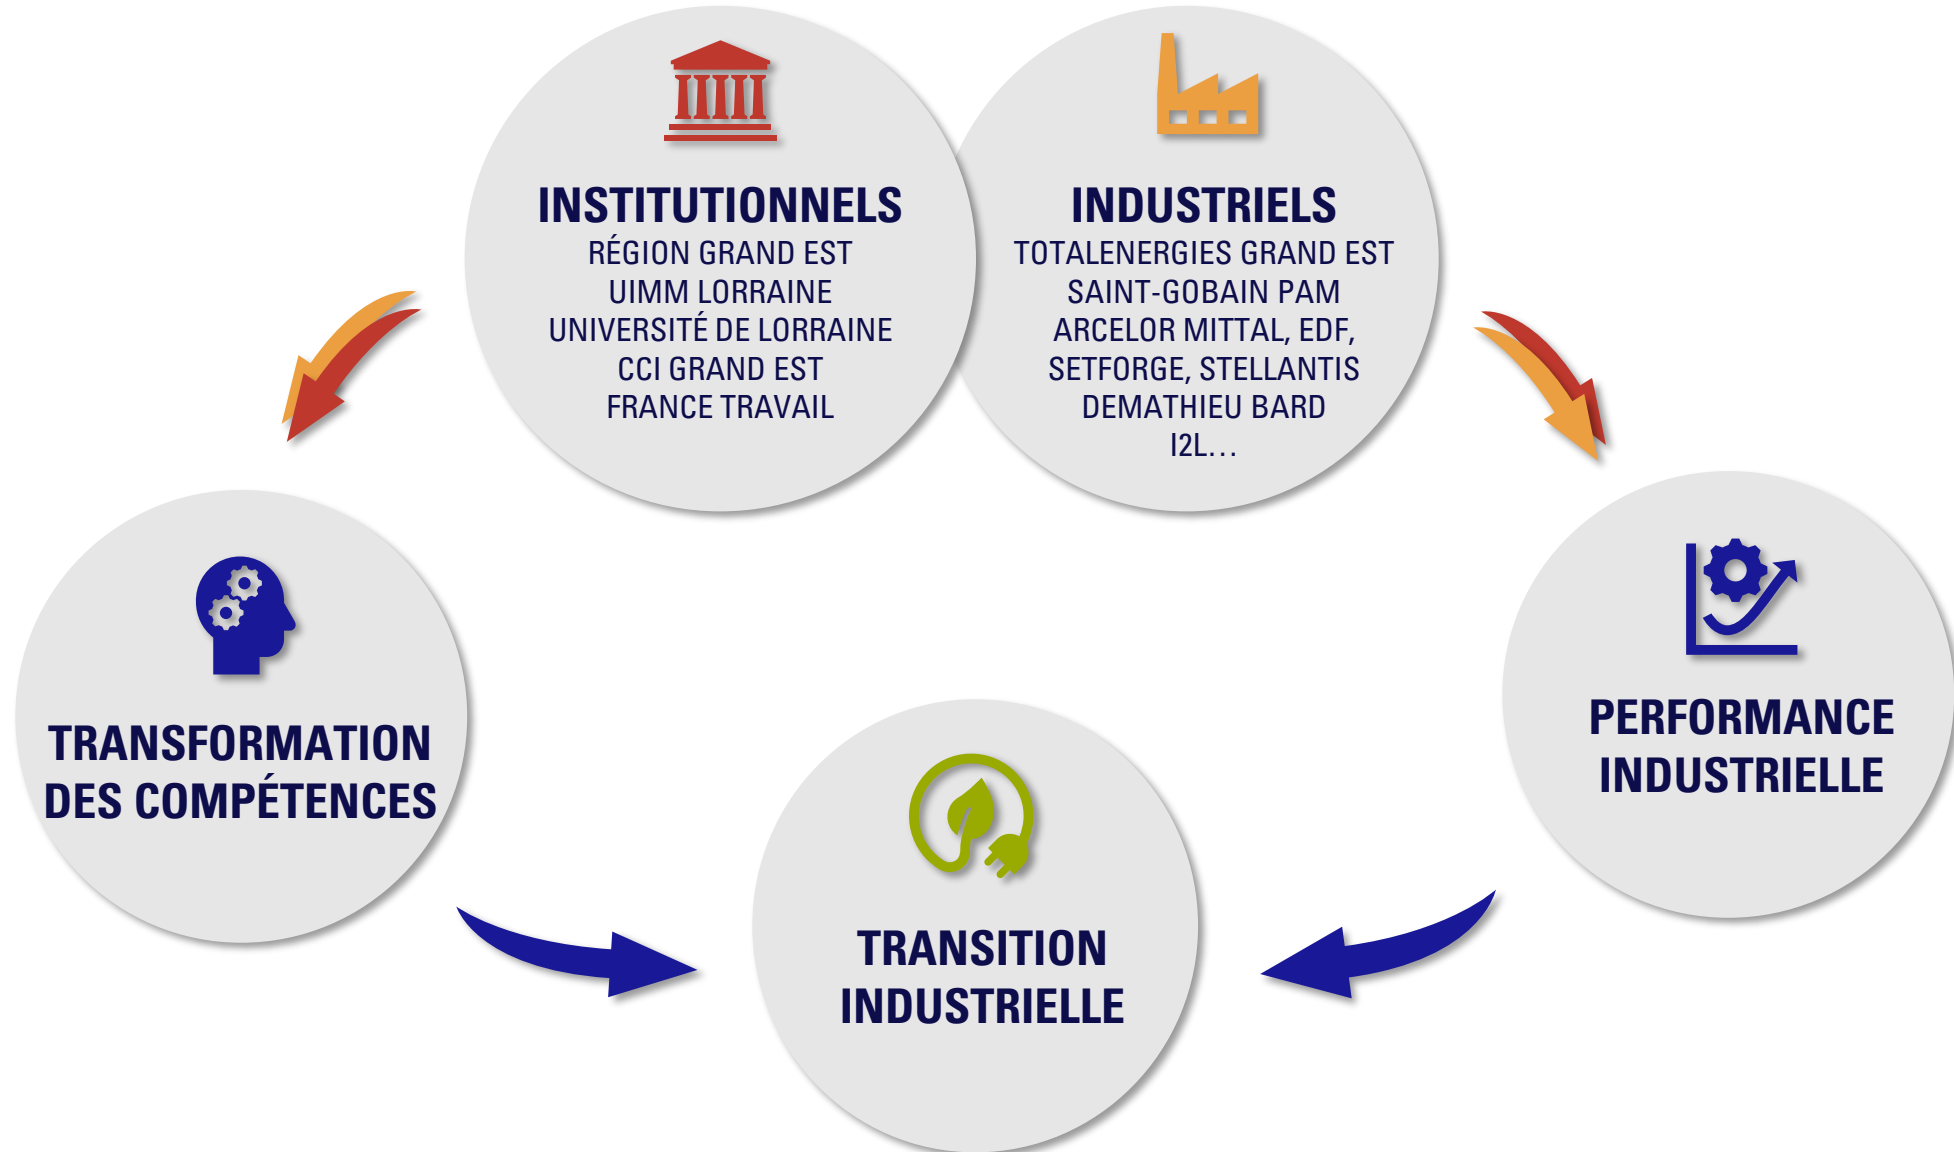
INSTITUTIONNELS
RÉGION GRAND EST
UIMM LORRAINE
UNIVERSITÉ DE LORRAINE
CCI GRAND EST
FRANCE TRAVAIL

INDUSTRIELS
TOTALENERGIES GRAND EST
SAINT-GOBAIN PAM
ARCELOR MITTAL, EDF,
SETFORGE, STELLANTIS
DEMATHIEU BARD
I2L...

TRANSFORMATION DES COMPÉTENCES

PERFORMANCE INDUSTRIELLE

TRANSITION INDUSTRIELLE